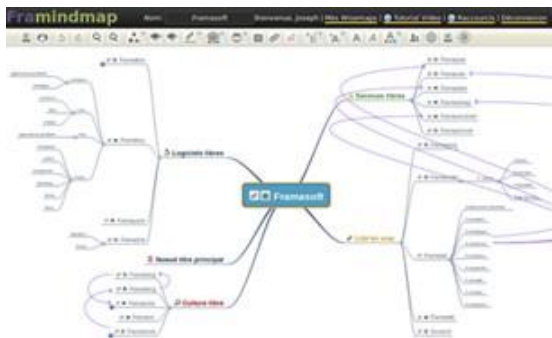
Framindmap

Framasoft

Bienvenue, Joseph | Mes Mindmap | Tutoriel Vidéo | Raccourcis | Déconnexion

Framasoft

Logiciels libres

Services libres

Culture libre

Nouvel titre principal

Framapad

Framadate

Framacalc

Framablog

Framabook

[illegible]